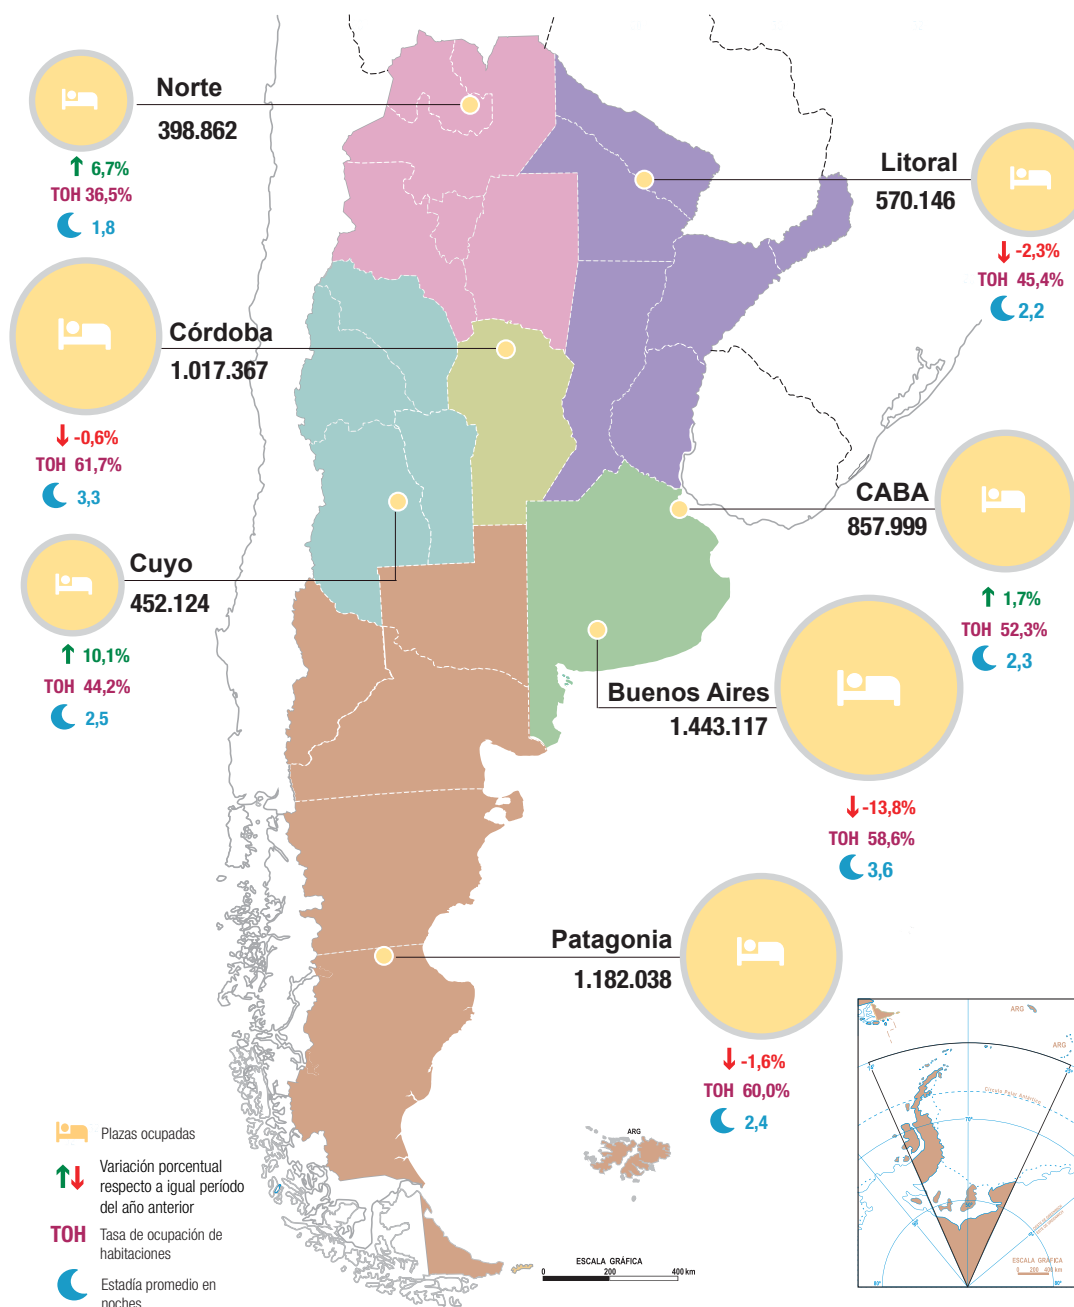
Norte
398.862
6,7%
TOH 36,5%
1,8

Litoral
570.146
-2,3%
TOH 45,4%
2,2

Córdoba
1.017.367
-0,6%
TOH 61,7%
3,3

CABA
857.999
1,7%
TOH 52,3%
2,3

Cuyo
452.124
10,1%
TOH 44,2%
2,5

Buenos Aires
1.443.117
-13,8%
TOH 58,6%
3,6

Patagonia
1.182.038
-1,6%
TOH 60,0%
2,4

ARG

ESCALA GRÁFICA
0 200 400 km

Plazas ocupadas
Variación porcentual respecto a igual período del año anterior
TOH Tasa de ocupación de habitaciones
Estadía promedio en noches